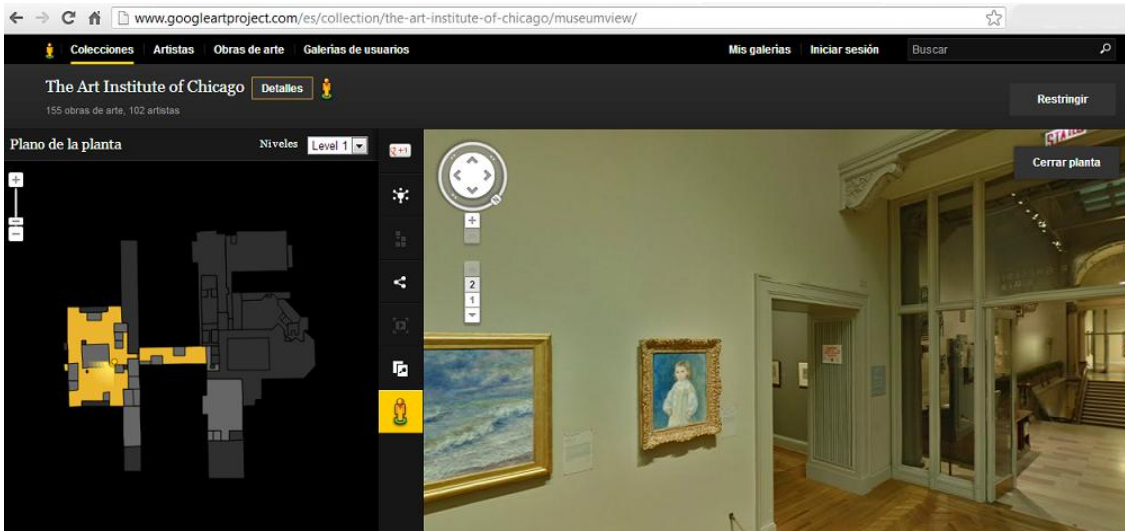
www.googleartproject.com/es/collection/the-art-institute-of-chicago/museumview/

Colecciones Artistas Obras de arte Galerías de usuarios Mis galerías Iniciar sesión Buscar

The Art Institute of Chicago Detalles
155 obras de arte, 102 artistas

Restringir

Plano de la planta Niveles Level 1

Cerrar planta

2
1